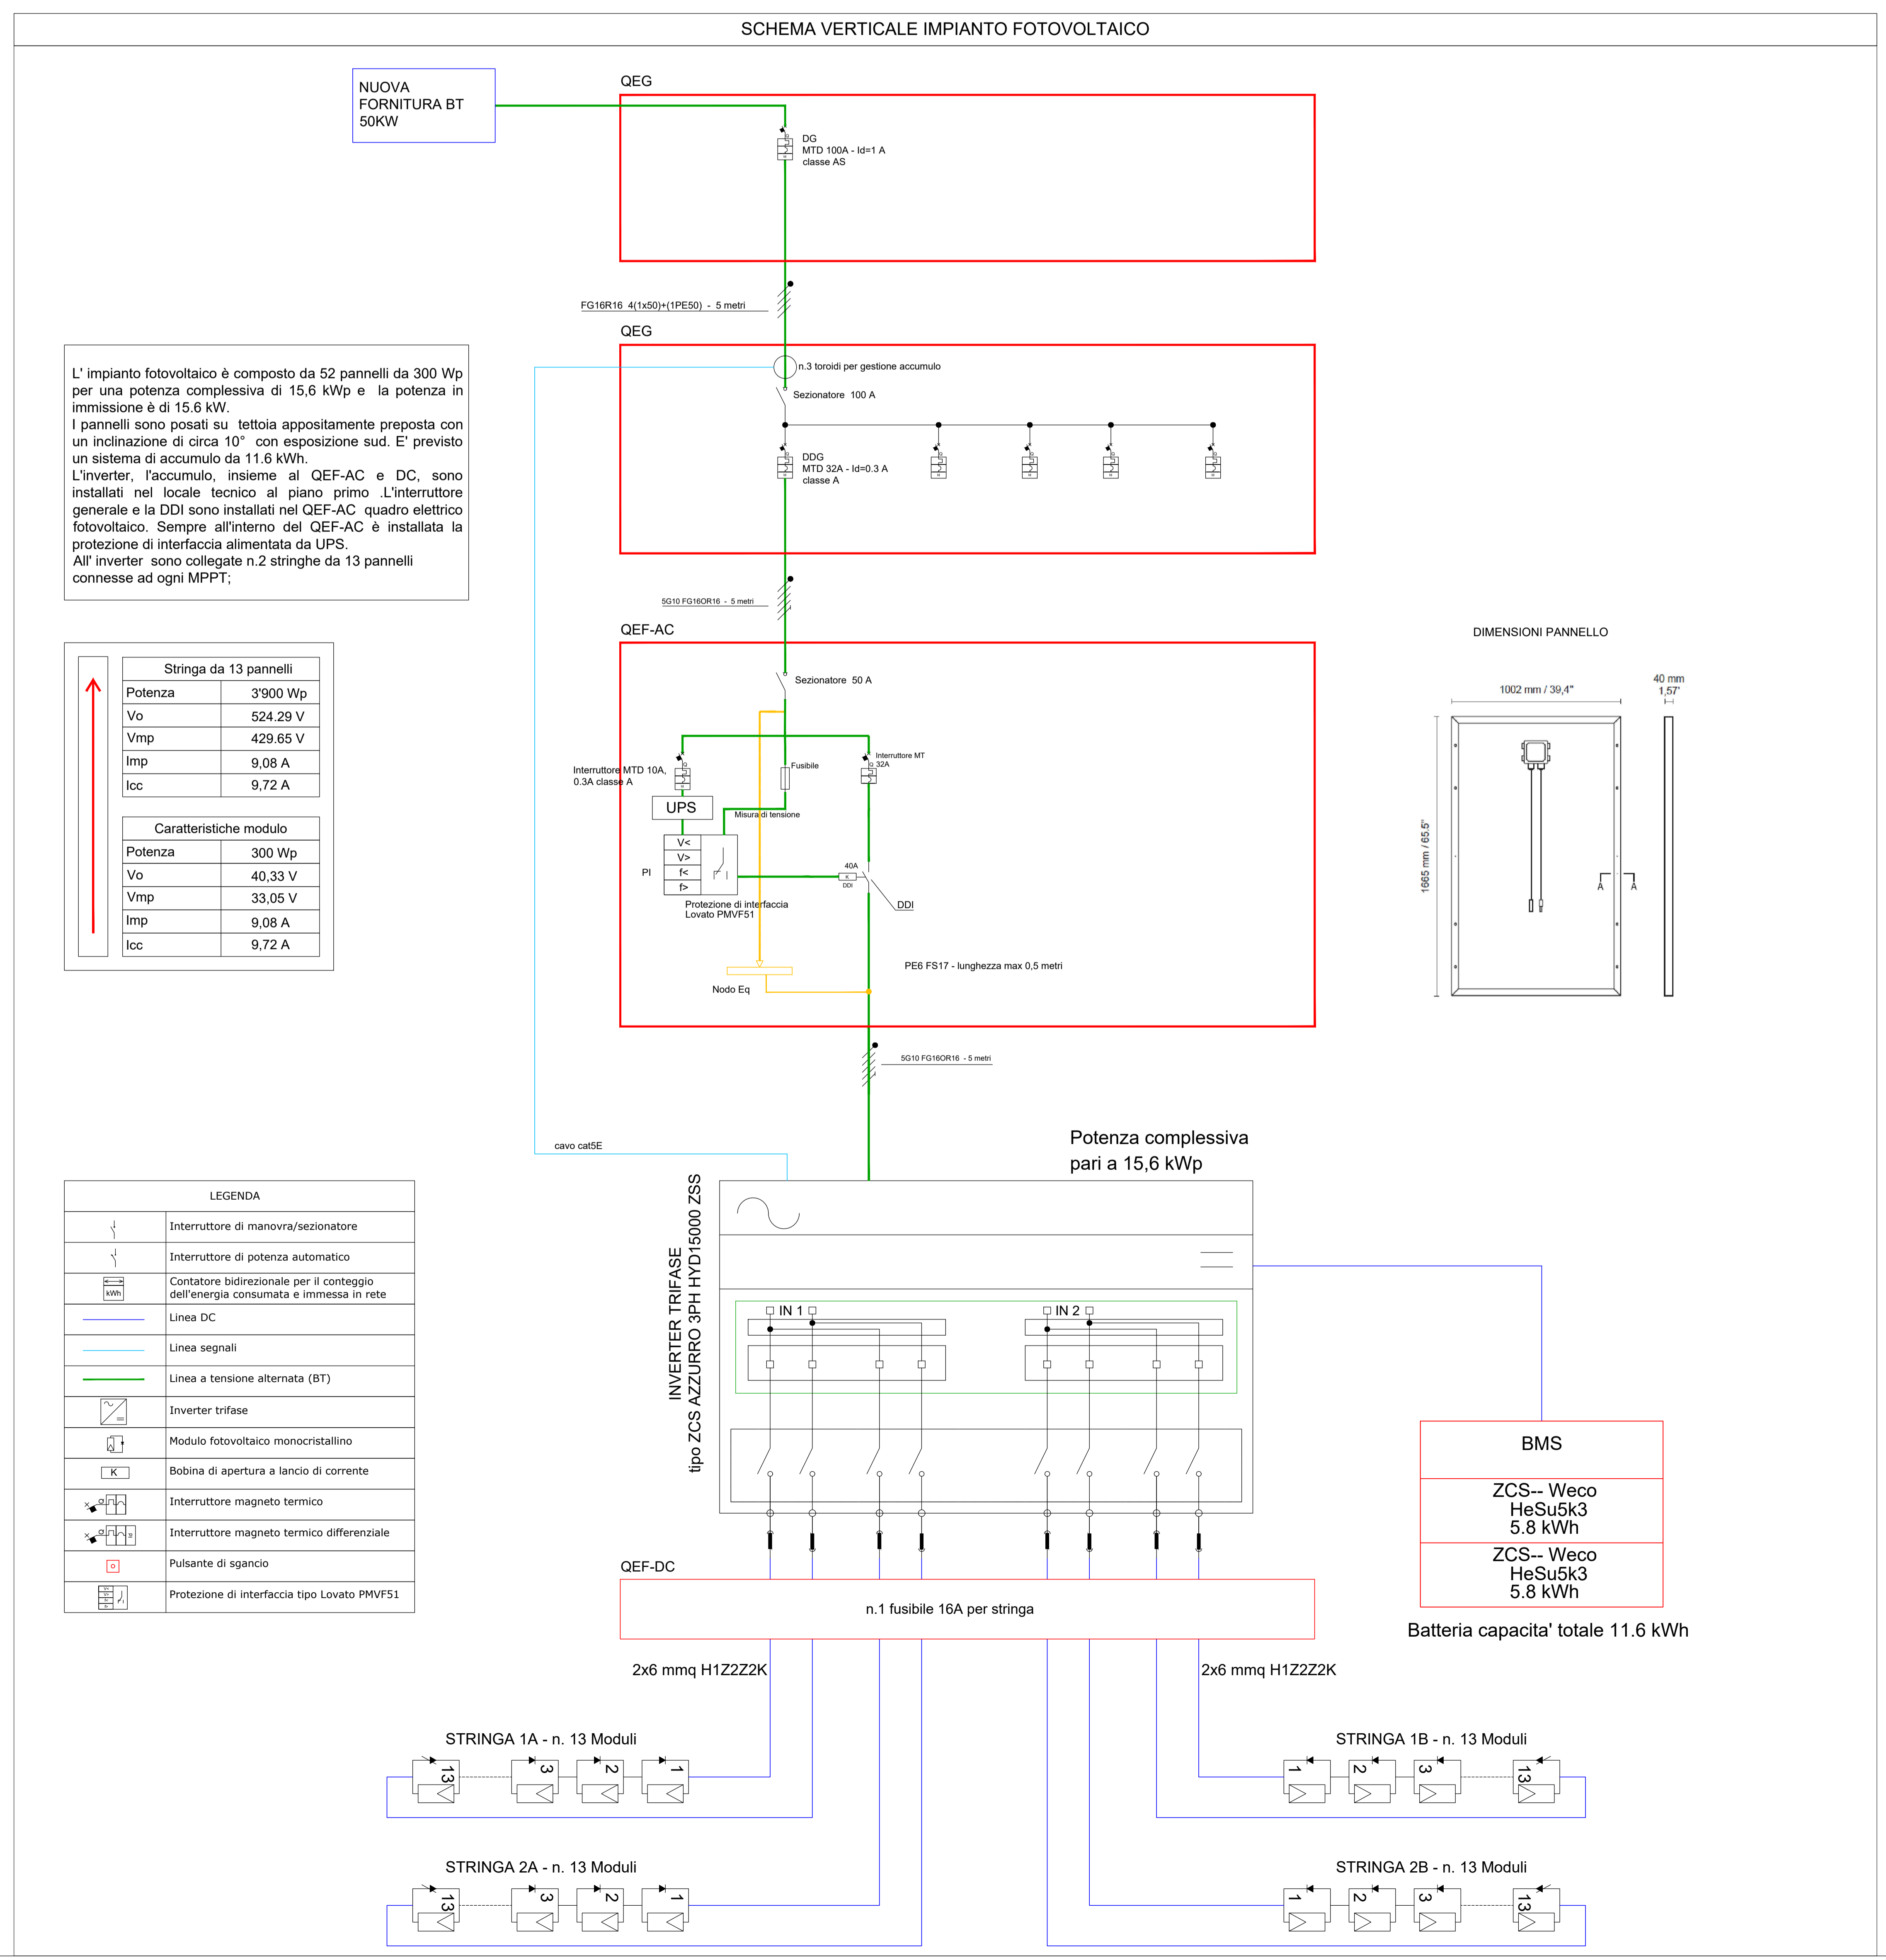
SCHEMA VERTICALE IMPIANTO FOTOVOLTAICO

NUOVA FORNITURA BT 50KW

QEG

DG
MTD 100A - Id=1 A
classe AS

FG16R16 4(1x50)+(1PE50) - 5 metri

QEG

n.3 toroidi per gestione accumulo

Sezionatore 100 A

DDG
MTD 32A - Id=0.3 A
classe A

L' impianto fotovoltaico è composto da 52 pannelli da 300 Wp per una potenza complessiva di 15,6 kWp e la potenza in immissione è di 15.6 kW.
I pannelli sono posati su tettoia appositamente preposta con un inclinazione di circa 10° con esposizione sud. E' previsto un sistema di accumulo da 11.6 kWh.
L'inverter, l'accumulo, insieme al QEF-AC e DC, sono installati nel locale tecnico al piano primo .L'interruttore generale e la DDI sono installati nel QEF-AC quadro elettrico fotovoltaico. Sempre all'interno del QEF-AC è installata la protezione di interfaccia alimentata da UPS.
All' inverter sono collegate n.2 stringhe da 13 pannelli connesse ad ogni MPPT;

5G10 FG16OR16 - 5 metri

QEF-AC

Sezionatore 50 A

| Stringa da 13 pannelli | |
|---|---|
| Potenza | 3'900 Wp |
| Vo | 524.29 V |
| Vmp | 429.65 V |
| Imp | 9,08 A |
| Icc | 9,72 A |

| Caratteristiche modulo | |
|---|---|
| Potenza | 300 Wp |
| Vo | 40,33 V |
| Vmp | 33,05 V |
| Imp | 9,08 A |
| Icc | 9,72 A |

Interruttore MTD 10A, 0.3A classe A
Fusibile
Interruttore MT 32A
UPS
Misura di tensione
V<
V>
f<
f>
PI
40A
K
DDI
DDI
Protezione di interfaccia Lovato PMVF51

PE6 FS17 - lunghezza max 0,5 metri
Nodo Eq

DIMENSIONI PANNELLO
1002 mm / 39,4"
40 mm 1,57"
1665 mm / 65,5"
A A

5G10 FG16OR16 - 5 metri

cavo cat5E

Potenza complessiva pari a 15,6 kWp

INVERTER TRIFASE
tipo ZCS AZZURRO 3PH HYD15000 ZSS

IN 1
IN 2

| LEGENDA | |
|---|---|
| | Interruttore di manovra/sezionatore |
| | Interruttore di potenza automatico |
| kWh | Contatore bidirezionale per il conteggio dell'energia consumata e immessa in rete |
| | Linea DC |
| | Linea segnali |
| | Linea a tensione alternata (BT) |
| | Inverter trifase |
| | Modulo fotovoltaico monocristallino |
| K | Bobina di apertura a lancio di corrente |
| | Interruttore magneto termico |
| | Interruttore magneto termico differenziale |
| | Pulsante di sgancio |
| | Protezione di interfaccia tipo Lovato PMVF51 |

BMS
ZCS-- Weco HeSu5k3 5.8 kWh
ZCS-- Weco HeSu5k3 5.8 kWh
Batteria capacita' totale 11.6 kWh

QEF-DC
n.1 fusibile 16A per stringa

2x6 mmq H1Z2Z2K
2x6 mmq H1Z2Z2K

STRINGA 1A - n. 13 Moduli
13 3 2 1
STRINGA 1B - n. 13 Moduli
1 2 3 13
STRINGA 2A - n. 13 Moduli
13 3 2 1
STRINGA 2B - n. 13 Moduli
1 2 3 13